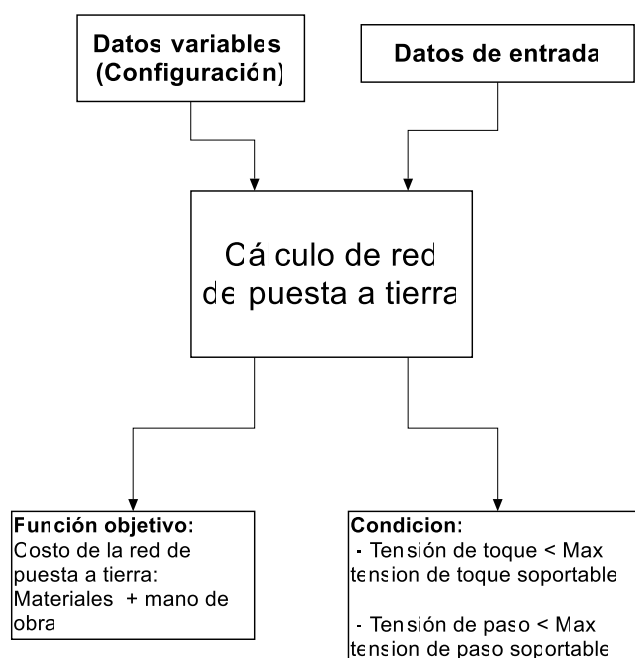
Datos variables (Configuración)

Datos de entrada

Cá culo de red de puesta a tierra

Función objetivo:
Costo de la red de puesta a tierra:
Materiales + mano de obra

Condicion:
- Tensión de toque < Max tension de toque soportable

- Tensión de paso < Max tension de paso soportable